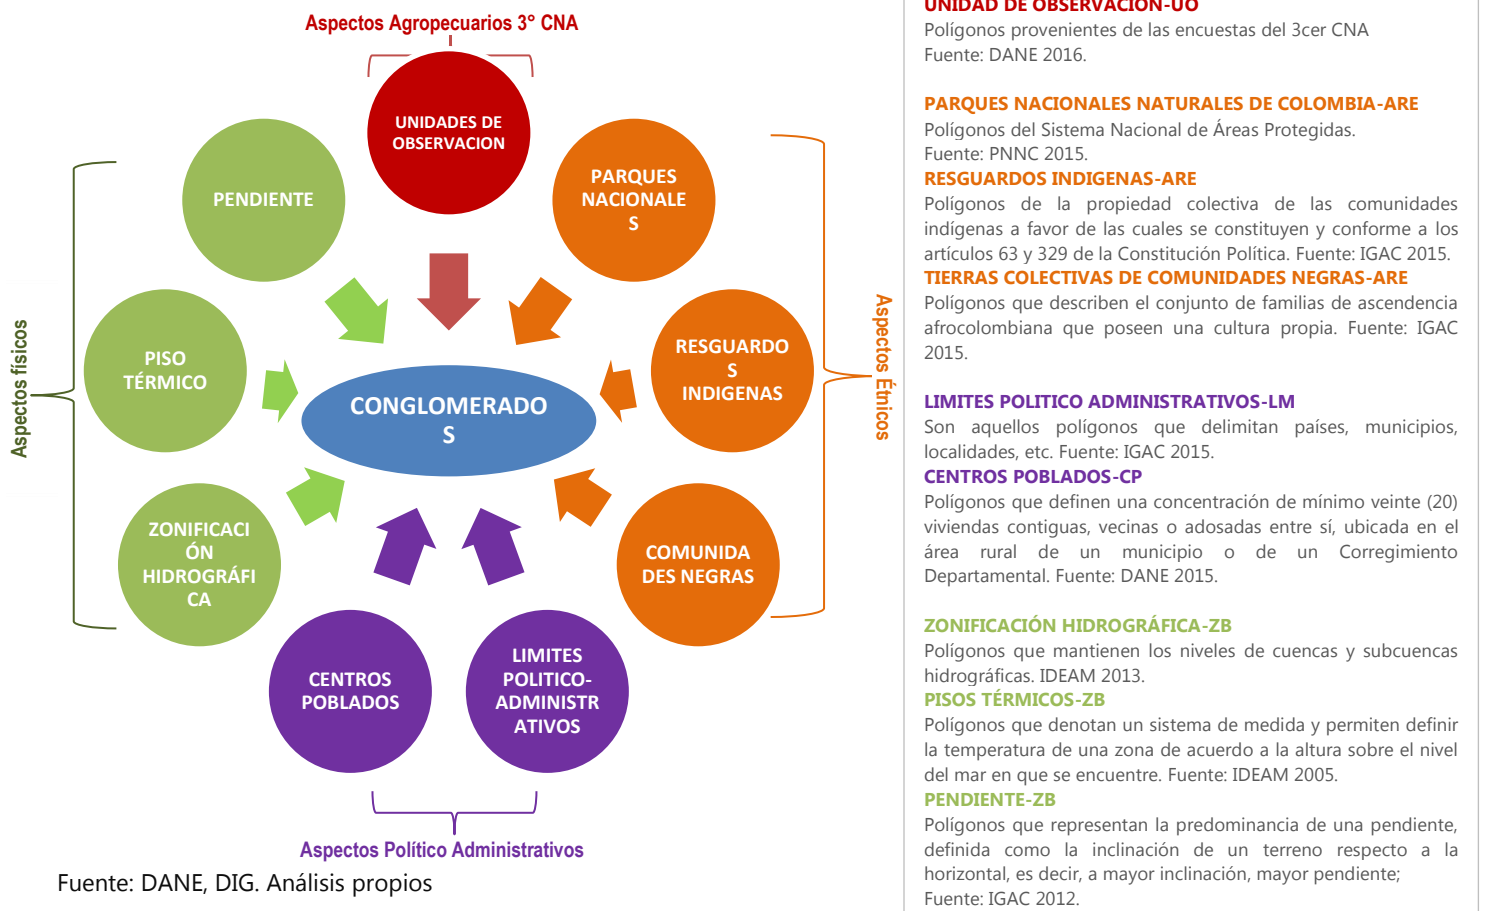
Aspectos Agropecuarios 3° CNA

UNIDADES DE OBSERVACION

PENDIENTE

PARQUES NACIONALES

PISO TÉRMICO

RESGUARDOS INDIGENAS

CONGLOMERADOS

ZONIFICACIÓN HIDROGRÁFICA

COMUNIDADES NEGRAS

CENTROS POBLADOS

LIMITES POLITICO-ADMINISTRATIVOS

Aspectos físicos

Aspectos Étnicos

Aspectos Político Administrativos

Fuente: DANE, DIG. Análisis propios

UNIDAD DE OBSERVACION-UO
Polígonos provenientes de las encuestas del 3cer CNA
Fuente: DANE 2016.

PARQUES NACIONALES NATURALES DE COLOMBIA-ARE
Polígonos del Sistema Nacional de Áreas Protegidas.
Fuente: PNNC 2015.
RESGUARDOS INDIGENAS-ARE
Polígonos de la propiedad colectiva de las comunidades indígenas a favor de las cuales se constituyen y conforme a los artículos 63 y 329 de la Constitución Política. Fuente: IGAC 2015.
TIERRAS COLECTIVAS DE COMUNIDADES NEGRAS-ARE
Polígonos que describen el conjunto de familias de ascendencia afrocolombiana que poseen una cultura propia. Fuente: IGAC 2015.

LIMITES POLITICO ADMINISTRATIVOS-LM
Son aquellos polígonos que delimitan países, municipios, localidades, etc. Fuente: IGAC 2015.
CENTROS POBLADOS-CP
Polígonos que definen una concentración de mínimo veinte (20) viviendas contiguas, vecinas o adosadas entre sí, ubicada en el área rural de un municipio o de un Corregimiento Departamental. Fuente: DANE 2015.

ZONIFICACIÓN HIDROGRÁFICA-ZB
Polígonos que mantienen los niveles de cuencas y subcuencas hidrográficas. IDEAM 2013.
PISOS TÉRMICOS-ZB
Polígonos que denotan un sistema de medida y permiten definir la temperatura de una zona de acuerdo a la altura sobre el nivel del mar en que se encuentre. Fuente: IDEAM 2005.
PENDIENTE-ZB
Polígonos que representan la predominancia de una pendiente, definida como la inclinación de un terreno respecto a la horizontal, es decir, a mayor inclinación, mayor pendiente;
Fuente: IGAC 2012.